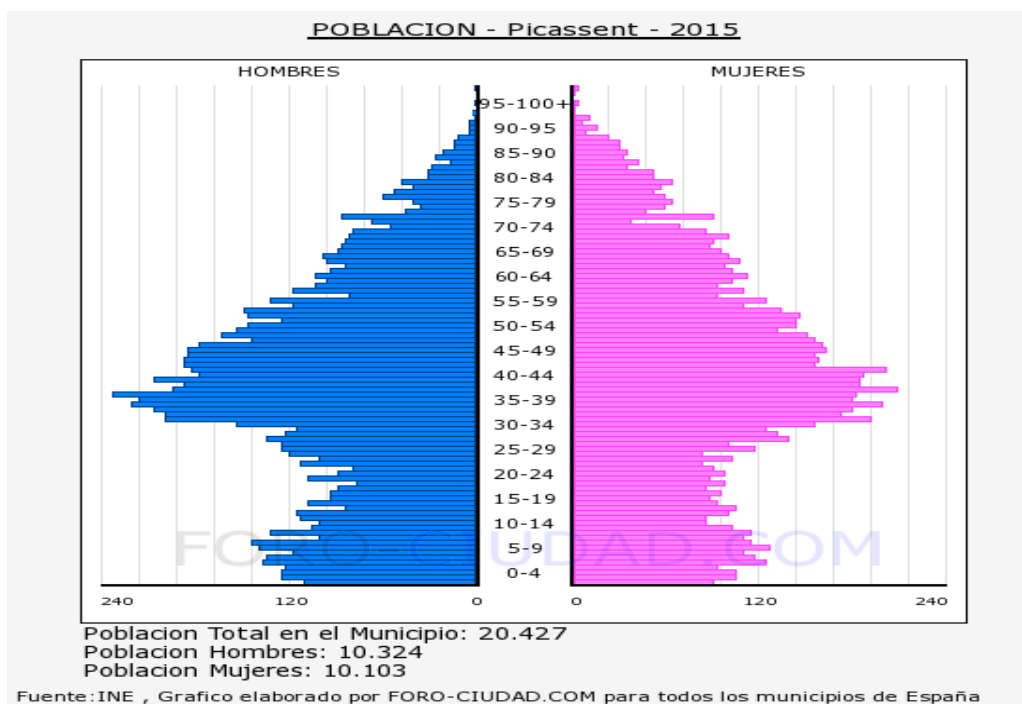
POBLACION - Picassent - 2015

HOMBRES

MUJERES

95-100+
90-95
85-90
80-84
75-79
70-74
65-69
60-64
55-59
50-54
45-49
40-44
35-39
30-34
25-29
20-24
15-19
10-14
5-9
0-4

240 120 0

0 120 240

FORO-CIUDAD.COM

Poblacion Total en el Municipio: 20.427
Poblacion Hombres: 10.324
Poblacion Mujeres: 10.103

Fuente:INE , Grafico elaborado por FORO-CIUDAD.COM para todos los municipios de España